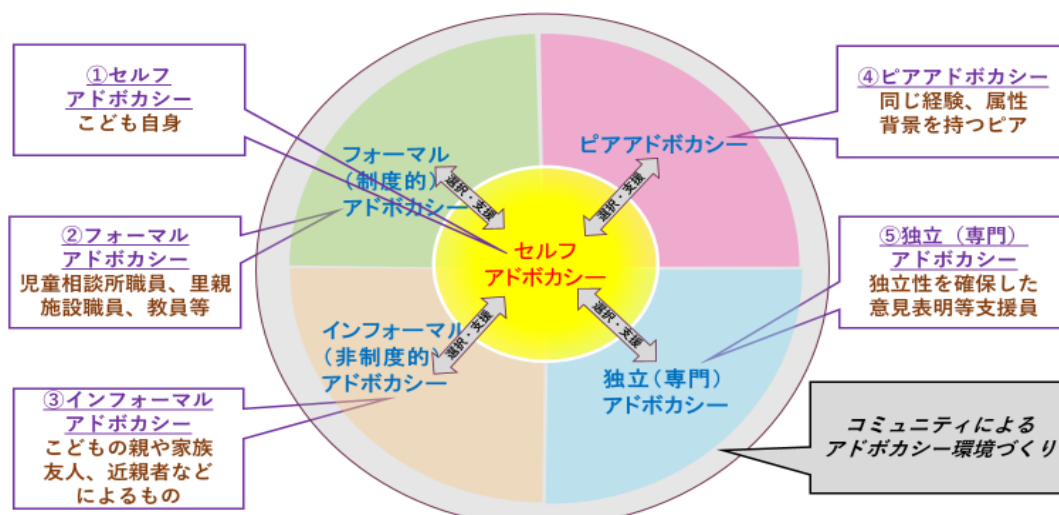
①セルフ
アドボカシー
こども自身

②フォーマル
アドボカシー
児童相談所職員、里親
施設職員、教員等

③インフォーマル
アドボカシー
こどもの親や家族
友人、近親者など
によるもの

フォーマル
（制度的）
アドボカシー

ピアアドボカシー

インフォーマル
（非制度的）
アドボカシー

独立（専門）
アドボカシー

選択・支援

選択・支援

選択・支援

選択・支援

セルフ
アドボカシー

④ピアアドボカシー
同じ経験、属性
背景を持つピア

⑤独立（専門）
アドボカシー
独立性を確保した
意見表明等支援員

コミュニティによる
アドボカシー環境づくり